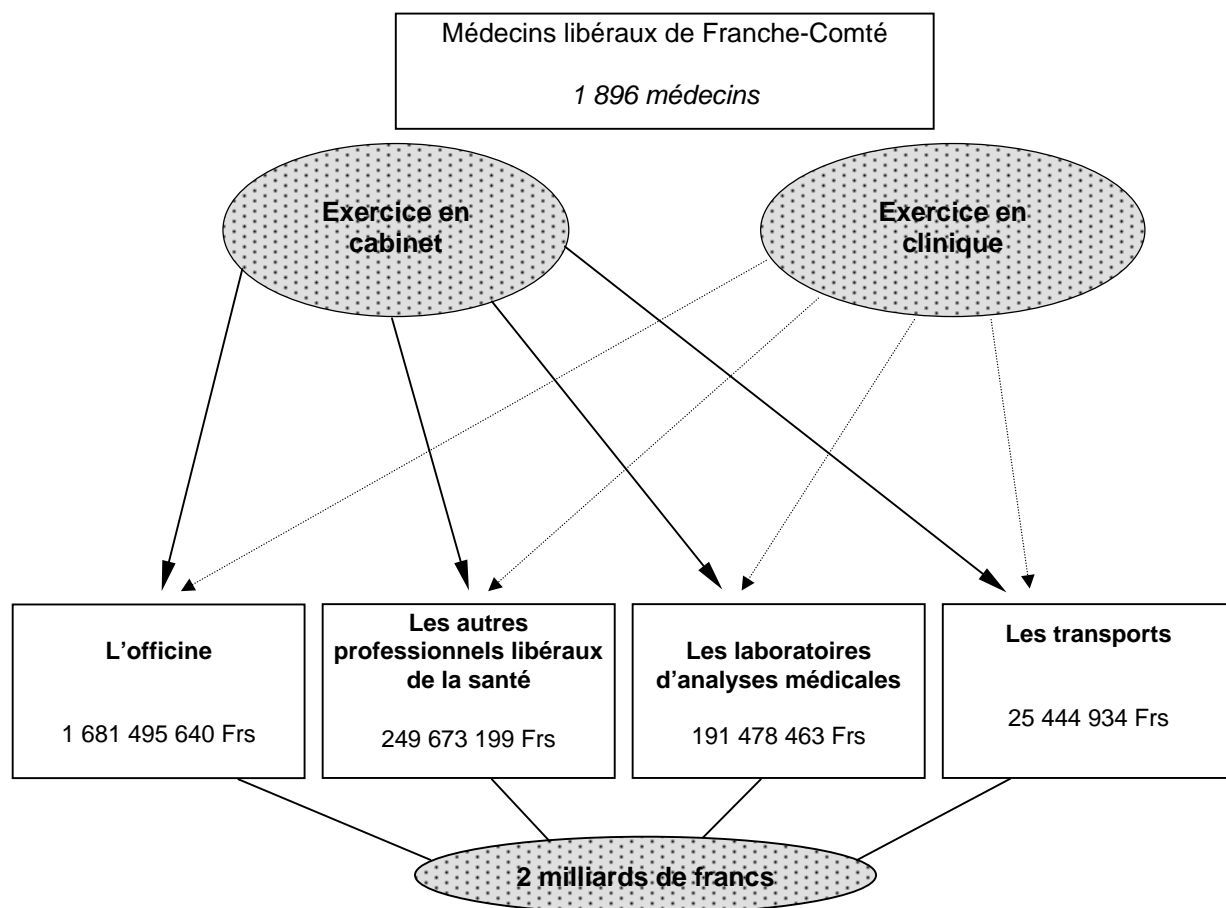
Médecins libéraux de Franche-Comté

1 896 médecins

Exercice en cabinet

Exercice en clinique

L'officine

1 681 495 640 Frs

Les autres professionnels libéraux de la santé

249 673 199 Frs

Les laboratoires d'analyses médicales

191 478 463 Frs

Les transports

25 444 934 Frs

2 milliards de francs